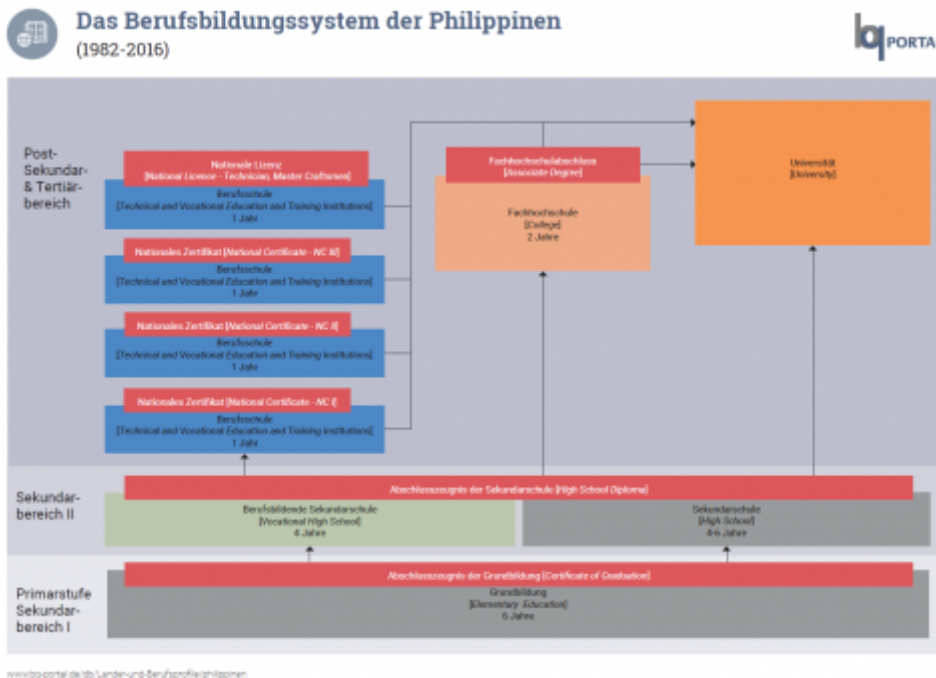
Das Berufsbildungssystem der Philippinen
(1982-2016)

bq PORTAL

Post-Sekundar- & Tertiärbereich

Nationale Lizenz
[National Licence - Technician, Master Craftsmen]

Berufsschule
[Technical and Vocational Education and Training Institutions]
1 Jahr

Nationales Zertifikat [National Certificate - NC III]

Berufsschule
[Technical and Vocational Education and Training Institutions]
1 Jahr

Nationales Zertifikat [National Certificate - NC II]

Berufsschule
[Technical and Vocational Education and Training Institutions]
1 Jahr

Nationales Zertifikat [National Certificate - NC I]

Berufsschule
[Technical and Vocational Education and Training Institutions]
1 Jahr

Fachhochschulabschluss
[Associate Degree]

Fachhochschule
[College]
2 Jahre

Universität
[University]

Sekundarbereich II

Abschlusszeugnis der Sekundarschule [High School Diploma]

Berufsbildende Sekundarschule
[Vocational High School]
4 Jahre

Sekundarschule
[High School]
4-6 Jahre

Primarstufe Sekundarbereich I

Abschlusszeugnis der Grundbildung [Certificate of Graduation]

Grundbildung
[Elementary Education]
6 Jahre

www.bq-portal.de/db/Länder-und-Berufsprofile/philippinen